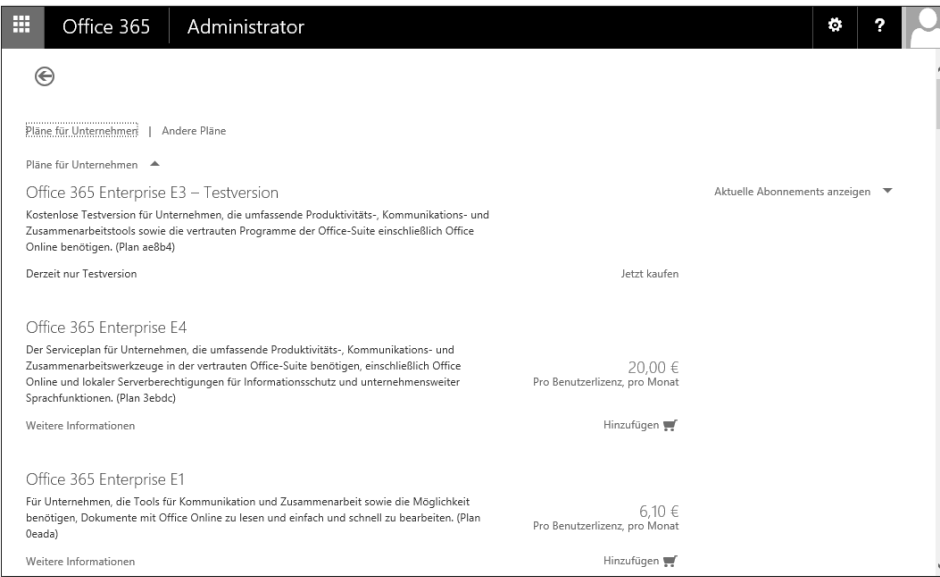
Office 365 | Administrator

?

Pläne für Unternehmen | Andere Pläne

Pläne für Unternehmen

Office 365 Enterprise E3 – Testversion

Aktuelle Abonnements anzeigen

Kostenlose Testversion für Unternehmen, die umfassende Produktivitäts-, Kommunikations- und Zusammenarbeitstools sowie die vertrauten Programme der Office-Suite einschließlich Office Online benötigen. (Plan ae8b4)

Derzeit nur Testversion

Jetzt kaufen

Office 365 Enterprise E4

Der Serviceplan für Unternehmen, die umfassende Produktivitäts-, Kommunikations- und Zusammenarbeitswerkzeuge in der vertrauten Office-Suite benötigen, einschließlich Office Online und lokaler Serverberechtigungen für Informationsschutz und unternehmensweiter Sprachfunktionen. (Plan 3ebdc)

20,00 €
Pro Benutzerlizenz, pro Monat

Weitere Informationen

Hinzufügen

Office 365 Enterprise E1

Für Unternehmen, die Tools für Kommunikation und Zusammenarbeit sowie die Möglichkeit benötigen, Dokumente mit Office Online zu lesen und einfach und schnell zu bearbeiten. (Plan 0eada)

6,10 €
Pro Benutzerlizenz, pro Monat

Weitere Informationen

Hinzufügen